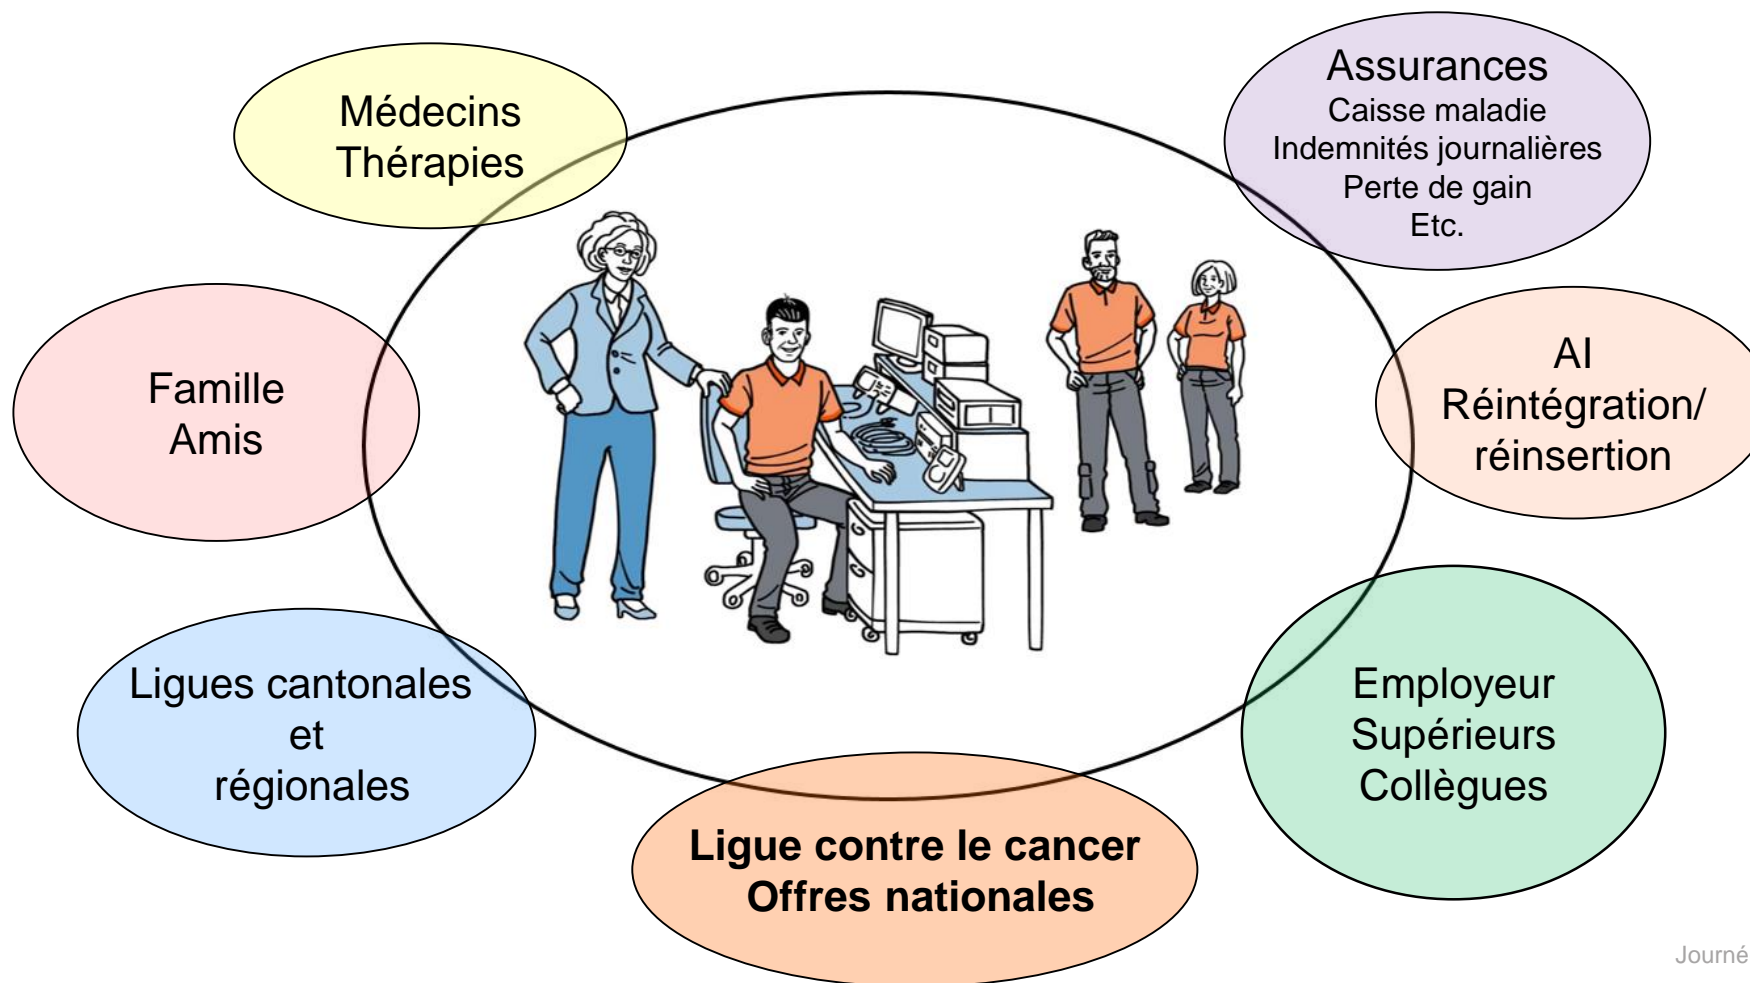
Médecins
Thérapies

Assurances
Caisse maladie
Indemnités journalières
Perte de gain
Etc.

Famille
Amis

AI
Réintégration/
réinsertion

Ligues cantonales
et
régionales

Employeur
Supérieurs
Collègues

Ligue contre le cancer
Offres nationales

Journé